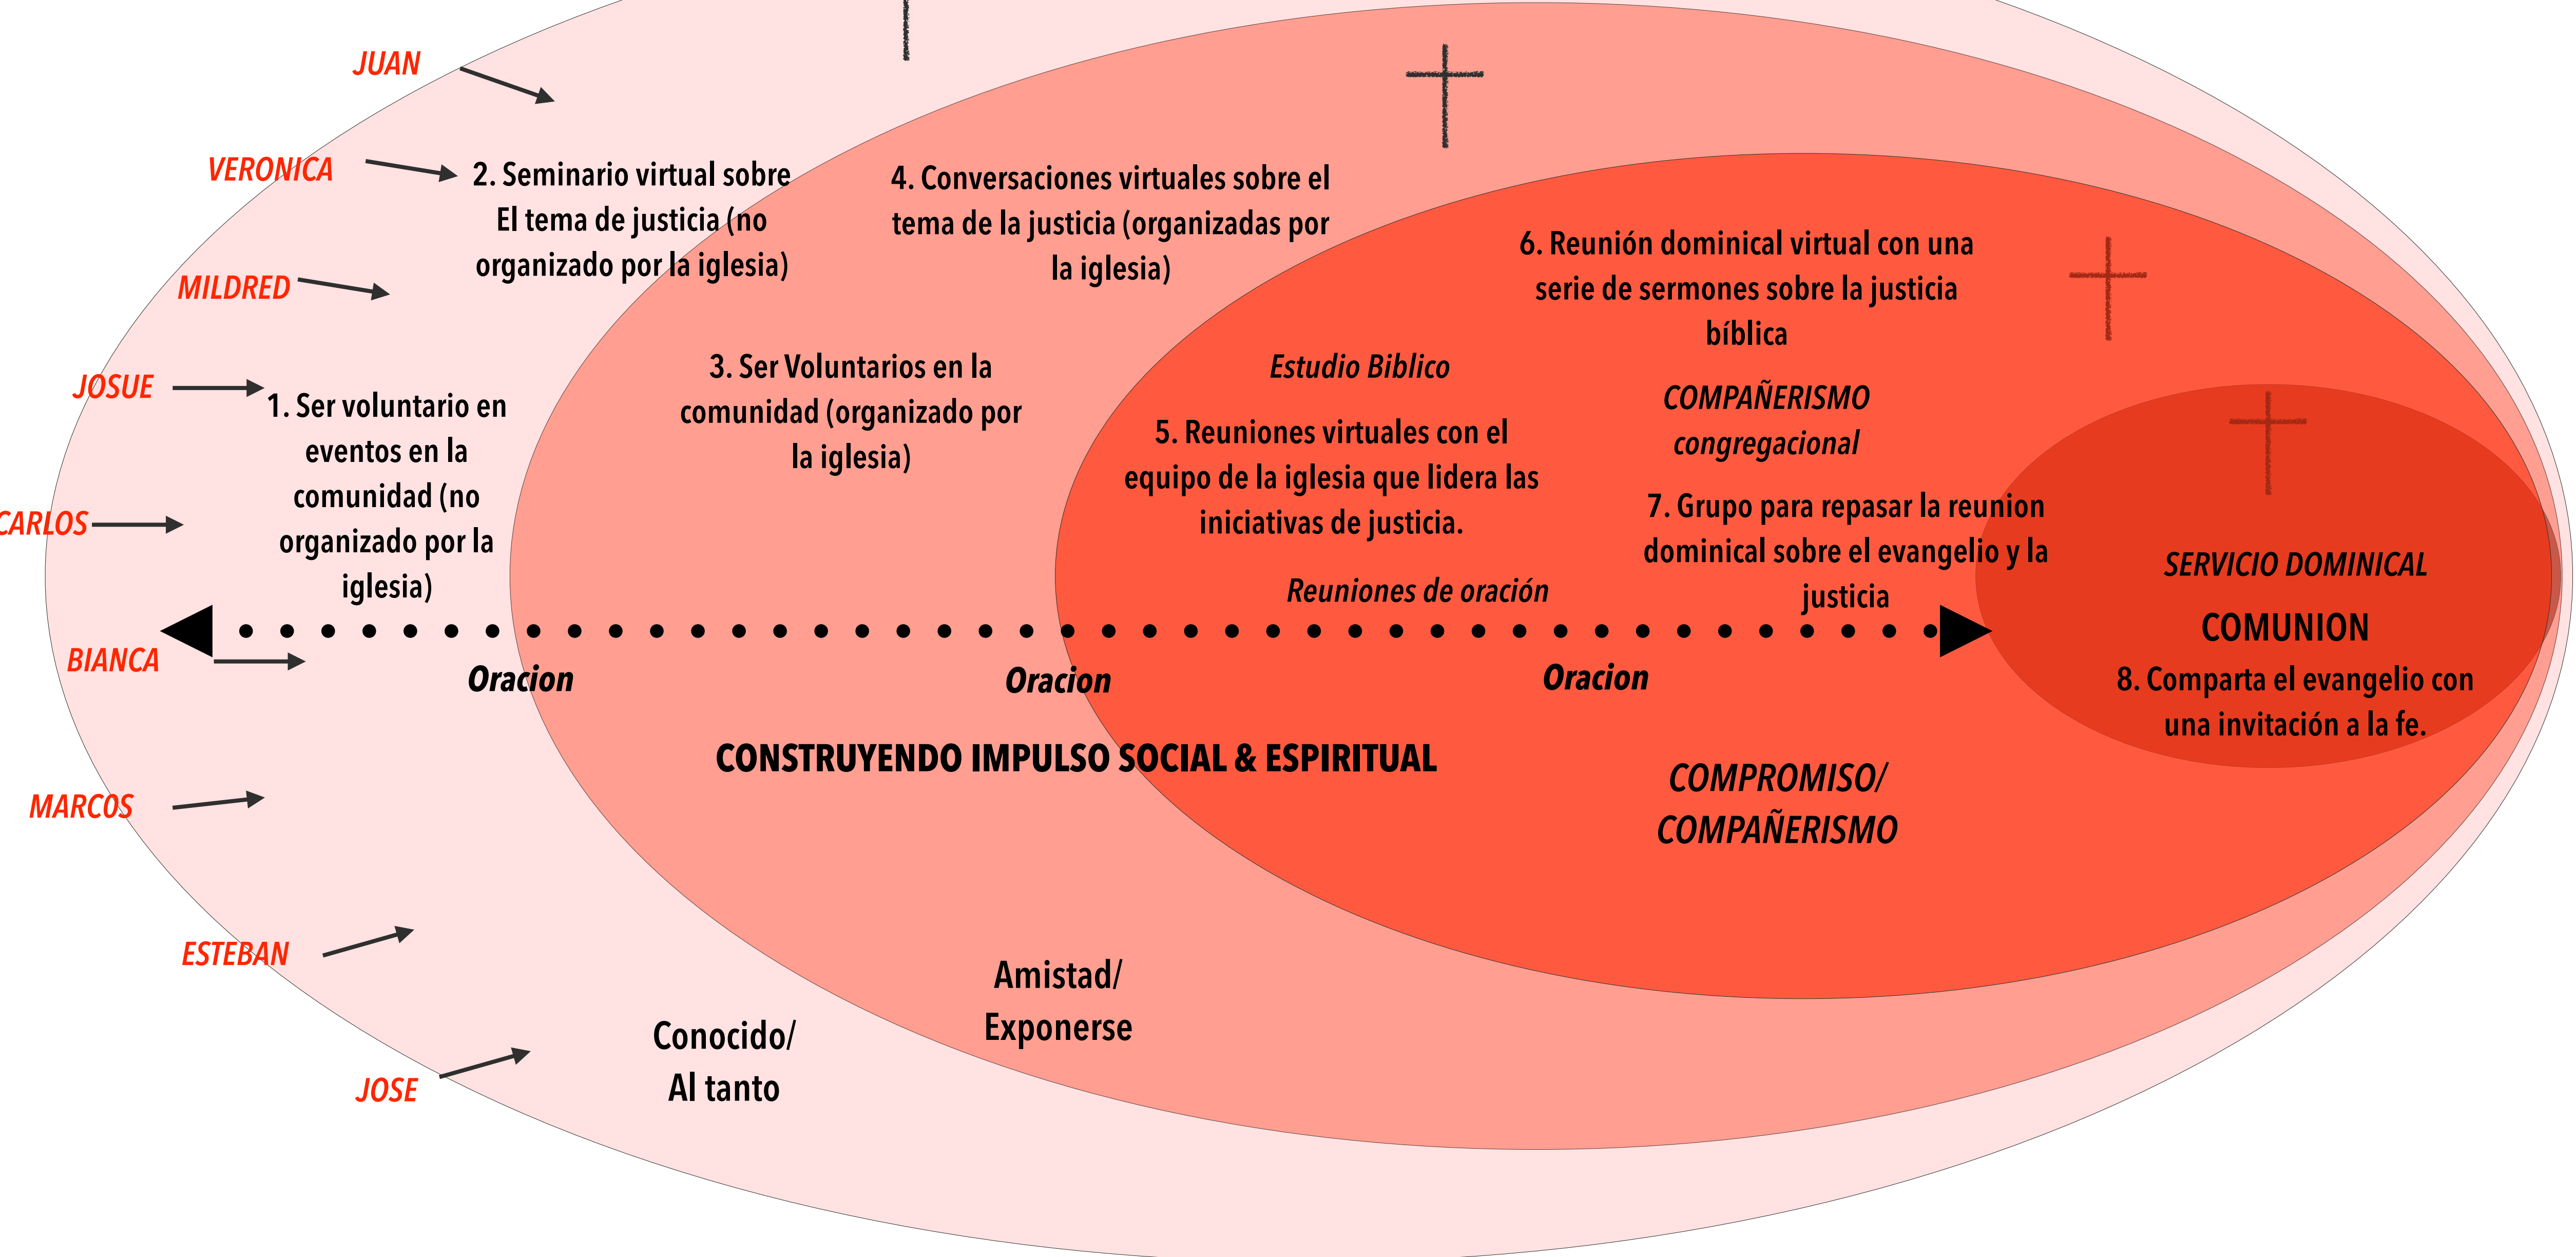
JUAN

VERONICA

2. Seminario virtual sobre El tema de justicia (no organizado por la iglesia)

4. Conversaciones virtuales sobre el tema de la justicia (organizadas por la iglesia)

6. Reunión dominical virtual con una serie de sermones sobre la justicia bíblica

MILDRED

JOSUE

1. Ser voluntario en eventos en la comunidad (no organizado por la iglesia)

3. Ser Voluntarios en la comunidad (organizado por la iglesia)

Estudio Biblico

COMPAÑERISMO congregacional

5. Reuniones virtuales con el equipo de la iglesia que lidera las iniciativas de justicia.

7. Grupo para repasar la reunion dominical sobre el evangelio y la justicia

CARLOS

Reuniones de oración

SERVICIO DOMINICAL

COMUNION

8. Comparta el evangelio con una invitación a la fe.

BIANCA

Oracion

Oracion

Oracion

CONSTRUYENDO IMPULSO SOCIAL & ESPIRITUAL

COMPROMISO/ COMPAÑERISMO

MARCOS

ESTEBAN

Amistad/ Exponerse

Conocido/ Al tanto

JOSE